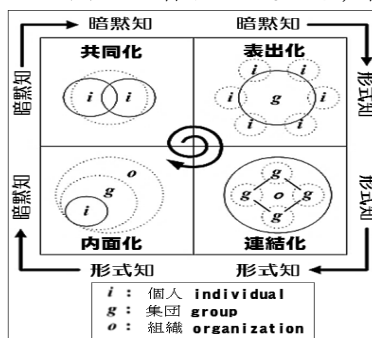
暗黙知 暗黙知

暗黙知 形式知

共同化

$i$ $i$

表出化

$i$ $i$ $i$ $g$ $i$ $i$ $i$

暗黙知 形式知

$o$ $g$ $i$

内面化

$g$ $g$ $o$ $g$ $g$

連結化

形式知 形式知

$i$ : 個人 individual
$g$ : 集団 group
$o$ : 組織 organization